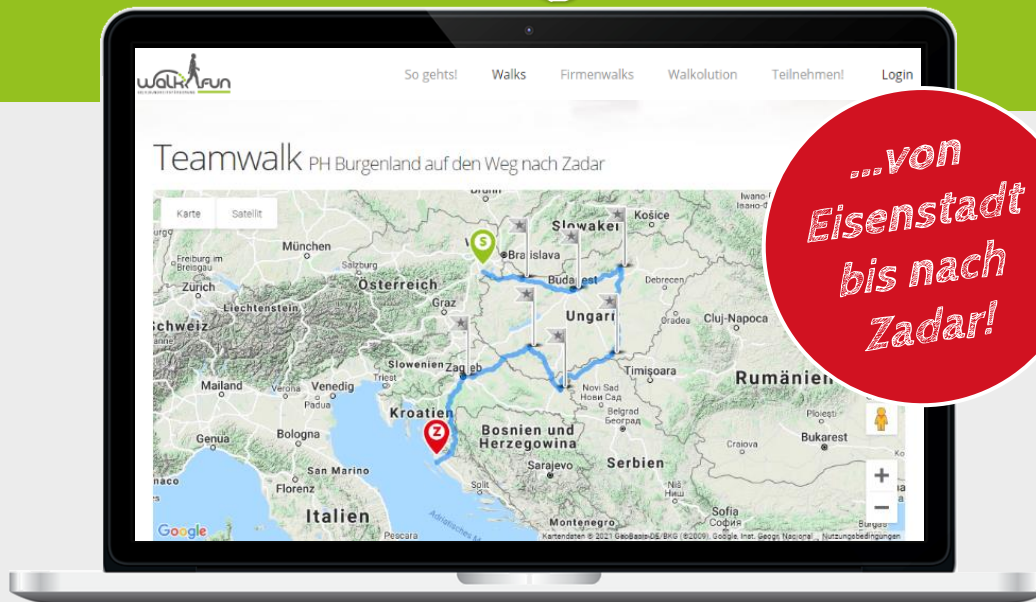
walk+fun

So gehts! Walks Firmenwalks Walkolution Teilnehmen! Login

Teamwalk PH Burgenland auf den Weg nach Zadar

Karte Satellit

...von Eisenstadt bis nach Zadar!

Brünn Slowakei Košice Bratislava Budapest München Freiburg im Breisgau Salzburg Österreich Debrecen Zürich Liechtenstein Graz Ungarn Schweiz Oradea Cluj-Napoca Slowenien Triest Zagreb Timișoara Mailand Verona Venedig Padua Novi Sad Rumänien Kroatien Belgrad Genua Bologna Bosnien und Herzegowina Ploiești San Marino Sarajevo Serbien Craiova Bukarest Florenz Split Niš Italien Montenegro Sofia Pescara Burgas Google

S Z

Kartendaten © 2021 GeoBasis-DE/BKG (©2009), Google, Inst. Geogr. Nacional Nutzungsbedingungen